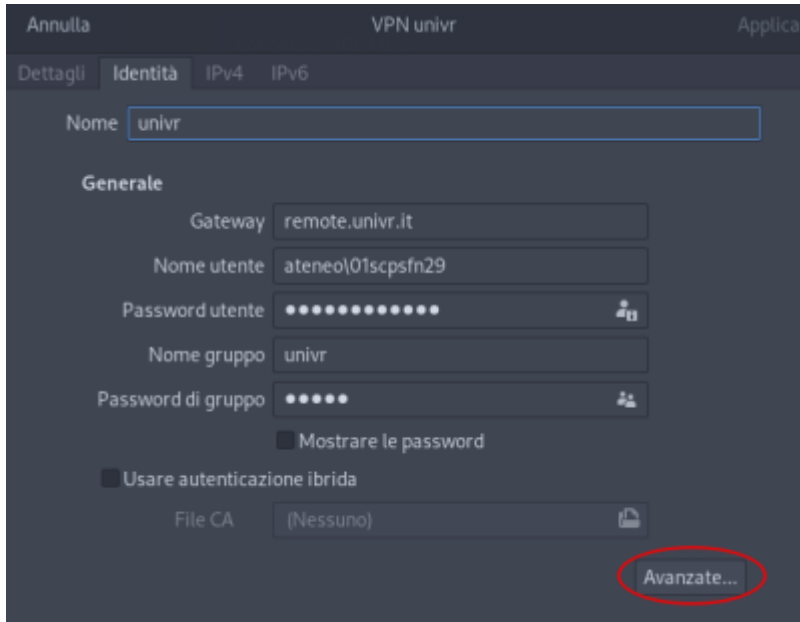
Annulla VPN univr Applica

Dettagli Identità IPv4 IPv6

Nome univr

Generale

Gateway remote.univr.it

Nome utente ateneo\01scpsfn29

Password utente ●●●●●●●●●●●●

Nome gruppo univr

Password di gruppo ●●●●●

Mostrare le password

Usare autenticazione ibrida

File CA (Nessuno)

Avanzate...